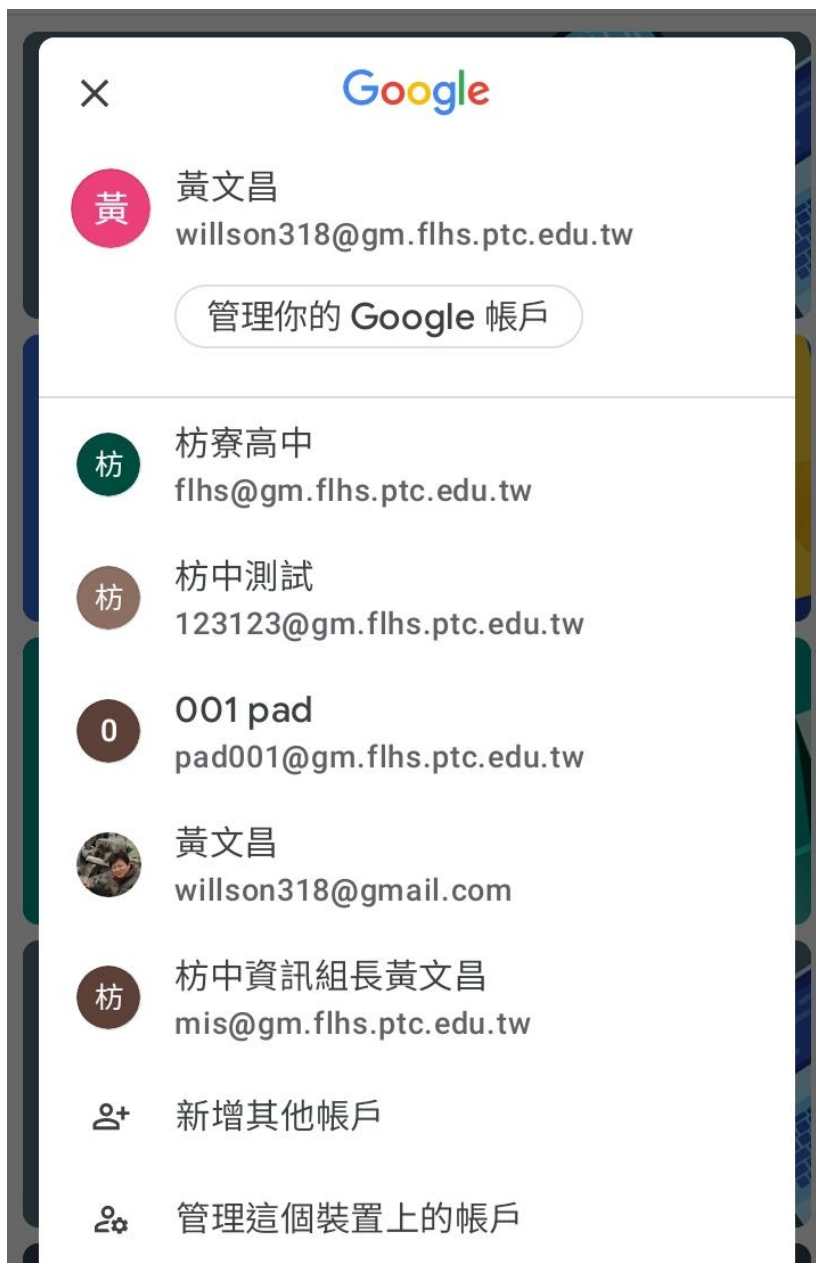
Google

黃
黃文昌
willson318@gm.flhs.ptc.edu.tw

管理你的 Google 帳戶

枋
枋寮高中
flhs@gm.flhs.ptc.edu.tw

枋
枋中測試
123123@gm.flhs.ptc.edu.tw

0
001 pad
pad001@gm.flhs.ptc.edu.tw

黃文昌
willson318@gmail.com

枋
枋中資訊組長黃文昌
mis@gm.flhs.ptc.edu.tw

新增其他帳戶

管理這個裝置上的帳戶